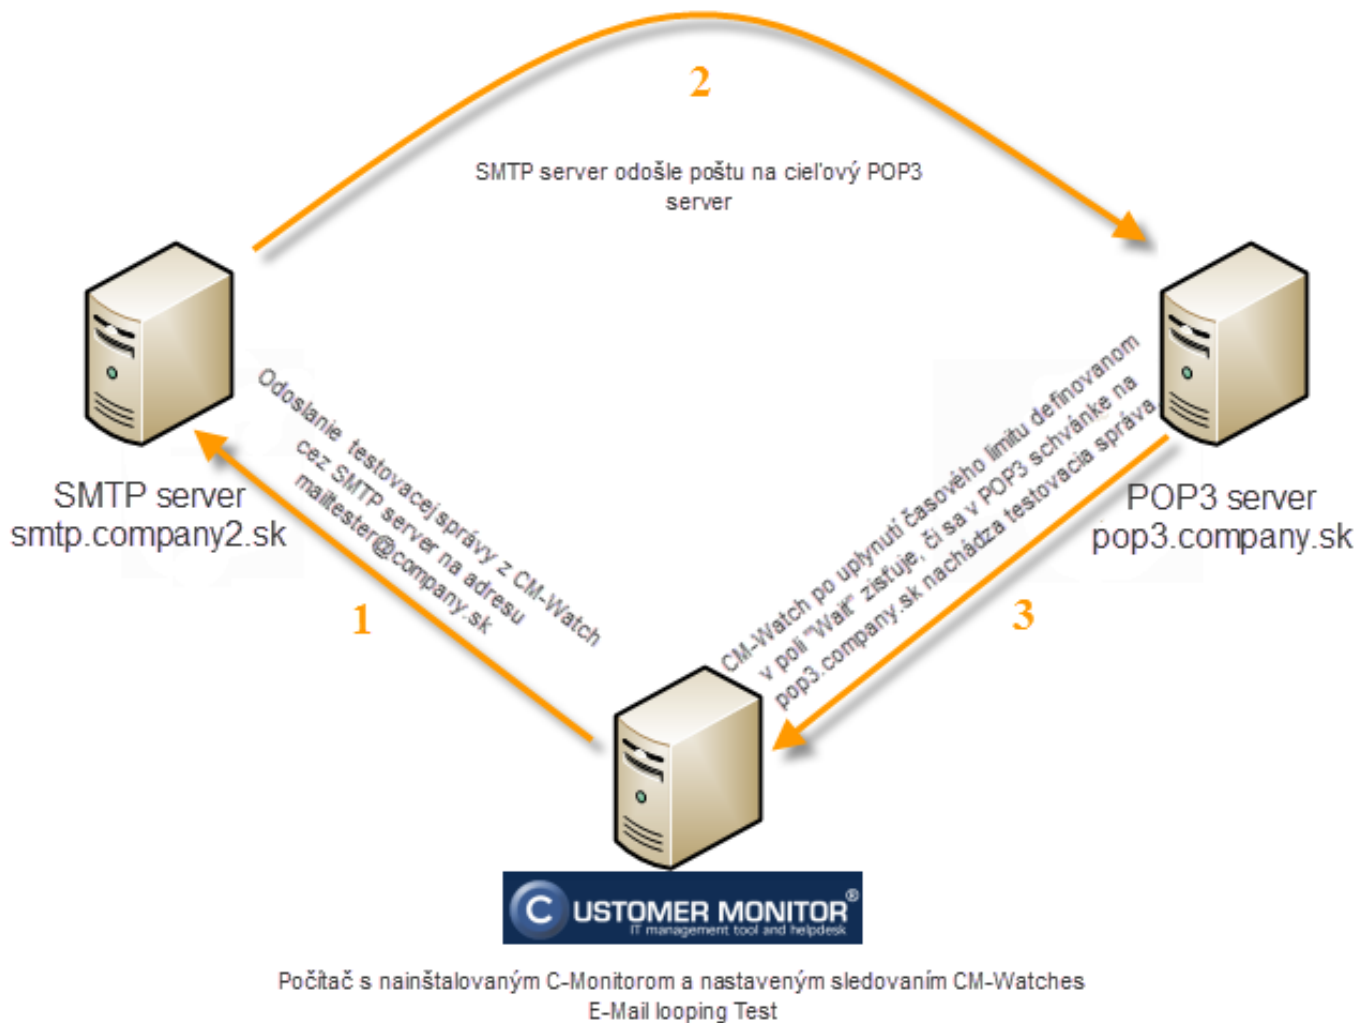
2

SMTP server odošle poštu na cieľový POP3 server

SMTP server
smtp.company2.sk

Odoslanie testovacej správy z CM-Watch cez SMTP server na adresu mailtester@company.sk

1

CM-Watch po uplynutí časového limitu definovanom v poli "Wait" zisťuje, či sa v POP3 schvánke na pop3.company.sk nachádza testovacia správa

3

POP3 server
pop3.company.sk

CUSTOMER MONITOR®
IT management tool and helpdesk

Počítač s nainštalovaným C-Monitorom a nastaveným sledovaním CM-Watches
E-Mail looping Test